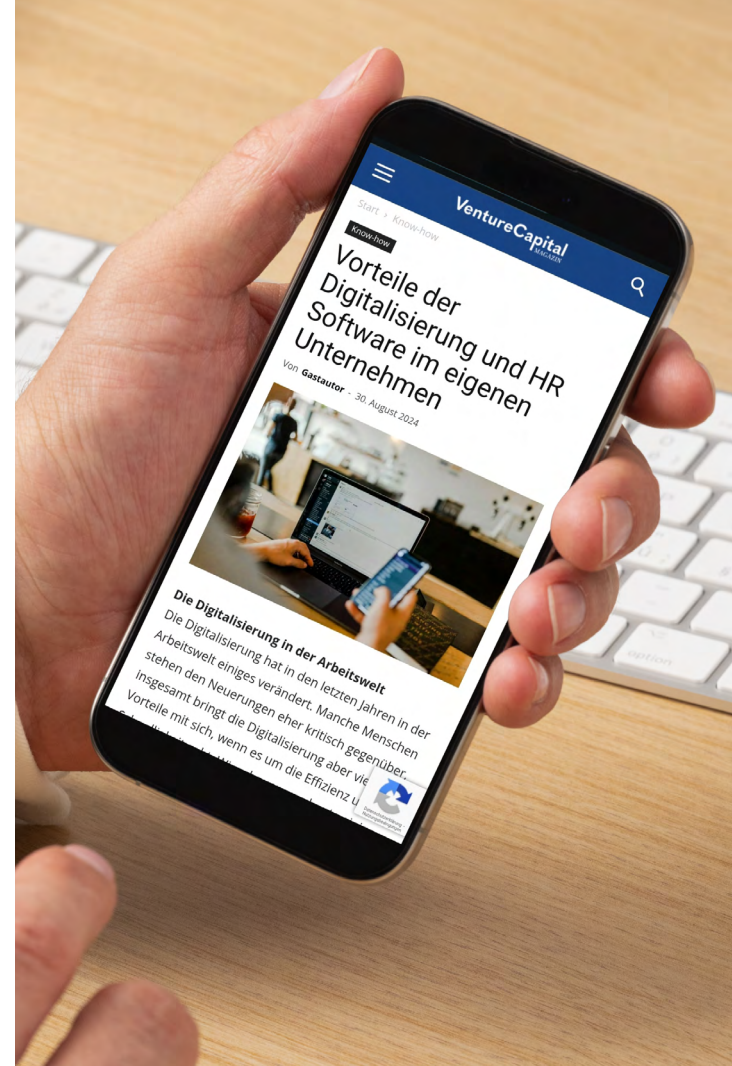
VentureCapital
MAGAZIN

Start › Know-how

Know-how

Vorteile der Digitalisierung und HR Software im eigenen Unternehmen

Von Gastautor - 30. August 2024

Die Digitalisierung in der Arbeitswelt

Die Digitalisierung hat in den letzten Jahren in der Arbeitswelt einiges verändert. Manche Menschen stehen den Neuerungen eher kritisch gegenüber, insgesamt bringt die Digitalisierung aber vie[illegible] Vorteile mit sich, wenn es um die Effizienz u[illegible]

option